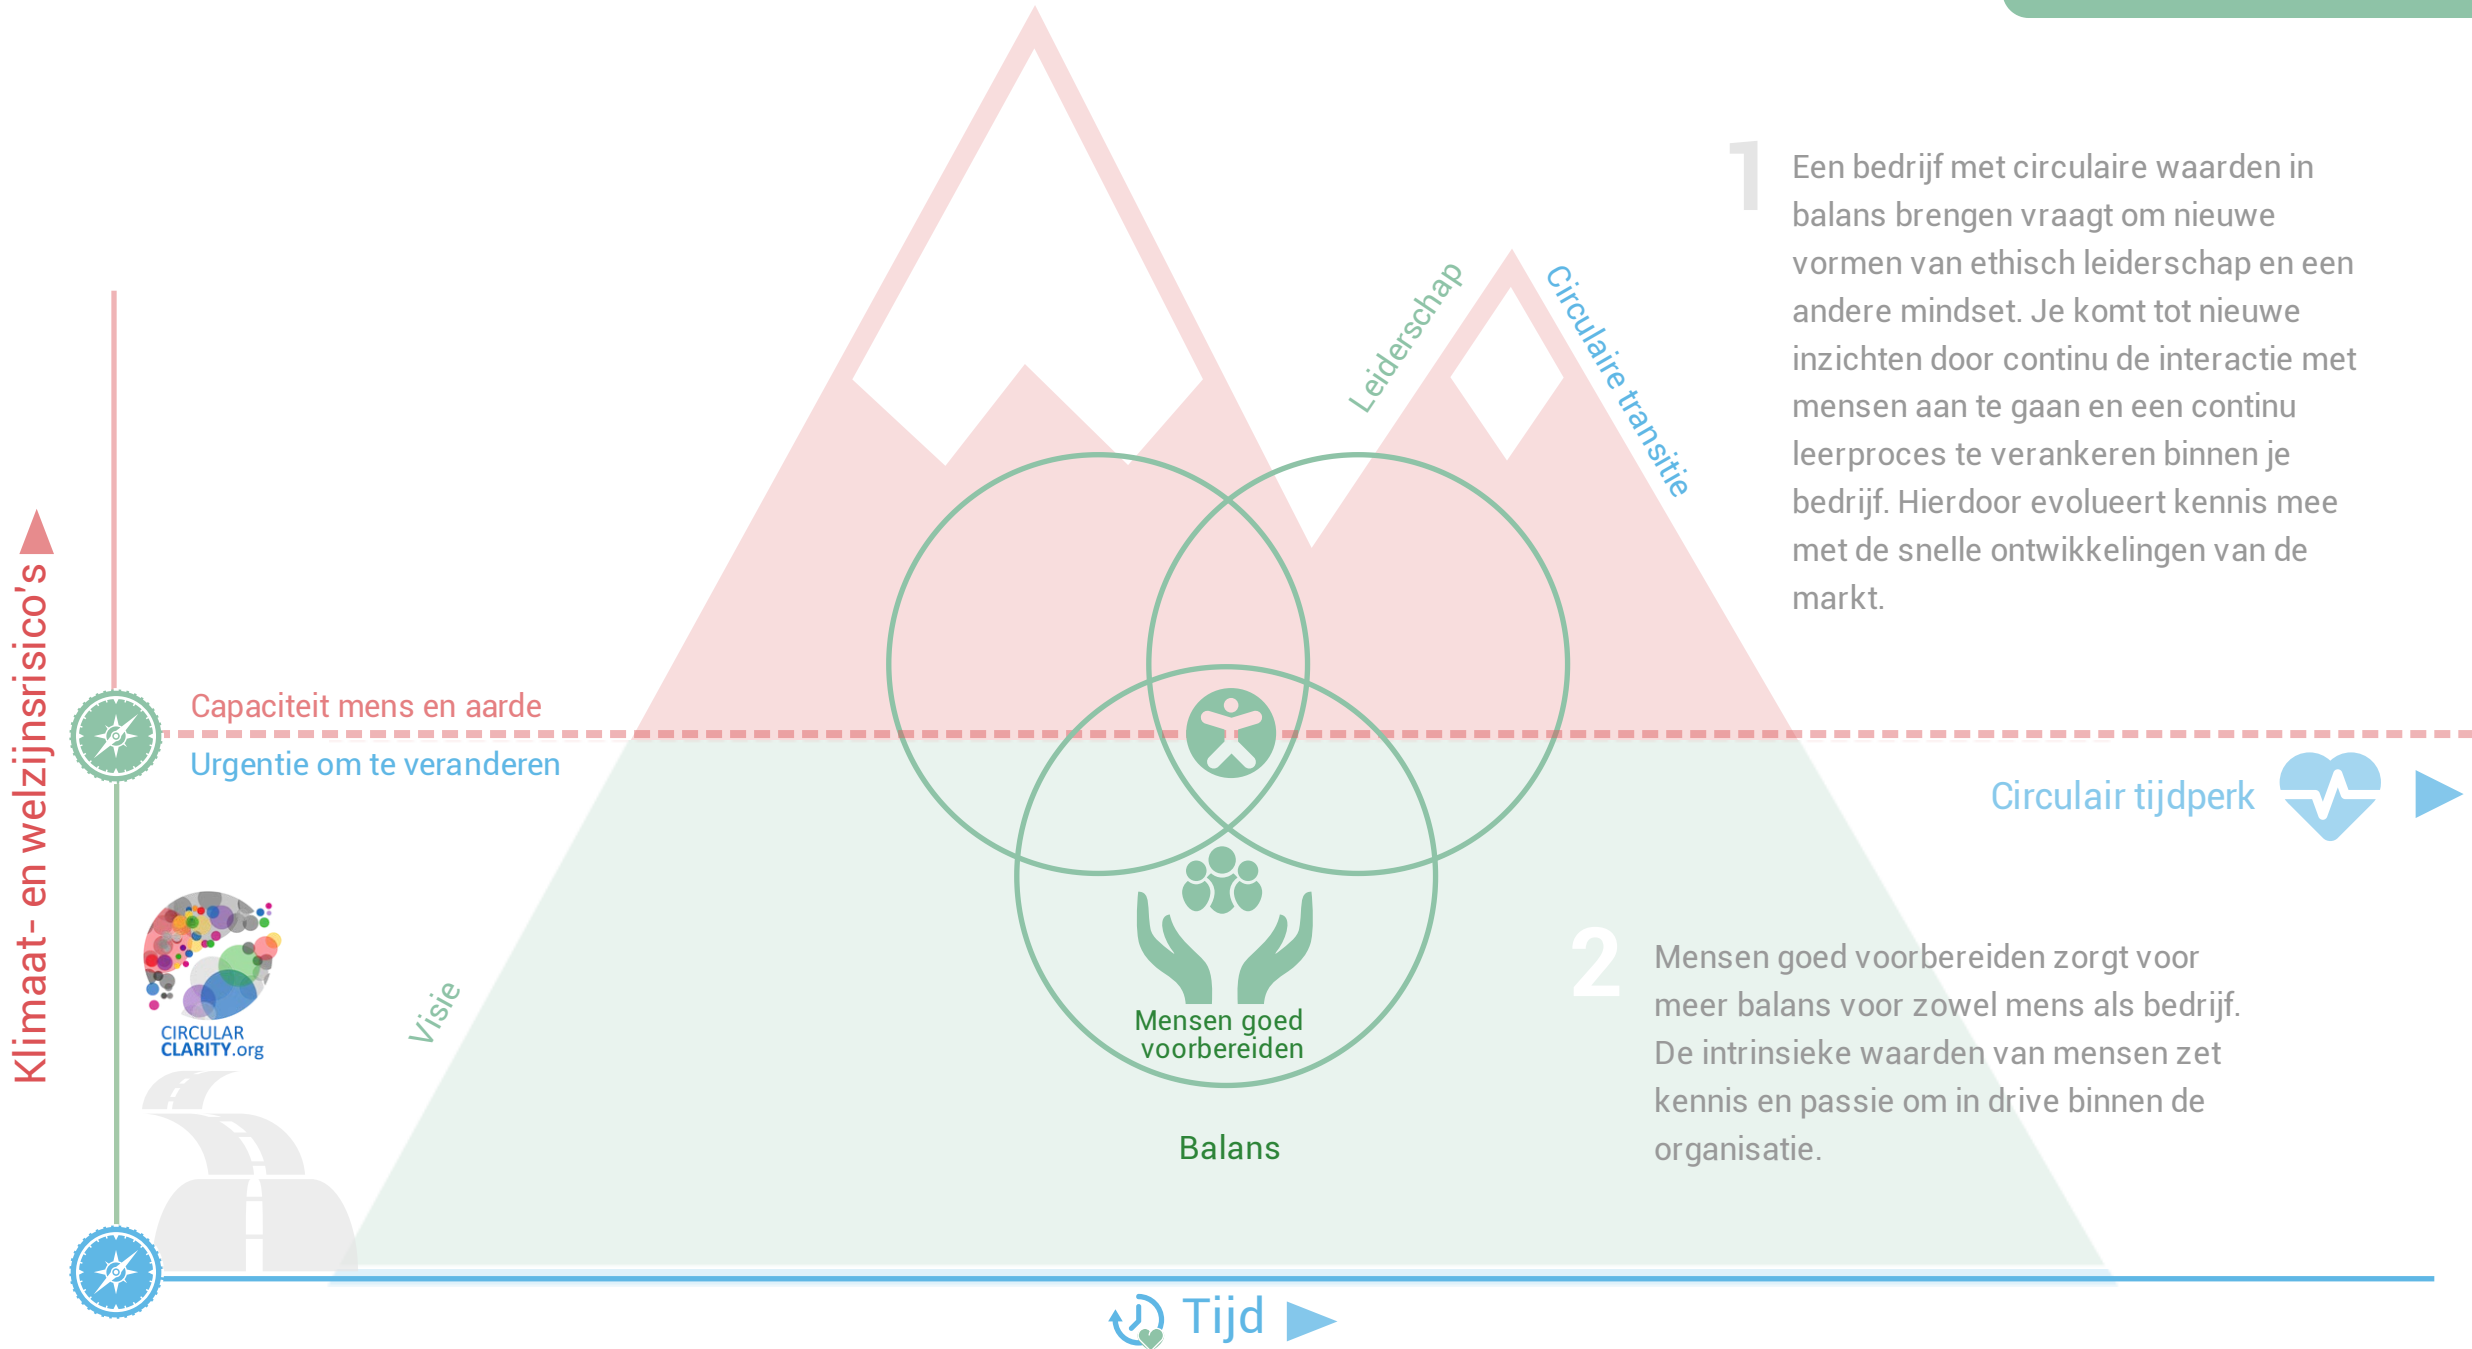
1 Een bedrijf met circulaire waarden in balans brengen vraagt om nieuwe vormen van ethisch leiderschap en een andere mindset. Je komt tot nieuwe inzichten door continu de interactie met mensen aan te gaan en een continu leerproces te verankeren binnen je bedrijf. Hierdoor evolueert kennis mee met de snelle ontwikkelingen van de markt.

Leiderschap

Circulaire transitie

Klimaat- en welzijnsrisico's

Capaciteit mens en aarde

Urgentie om te veranderen

Circulair tijdperk

CIRCULAR CLARITY.org

Visie

Mensen goed voorbereiden

Balans

2 Mensen goed voorbereiden zorgt voor meer balans voor zowel mens als bedrijf. De intrinsieke waarden van mensen zet kennis en passie om in drive binnen de organisatie.

Tijd